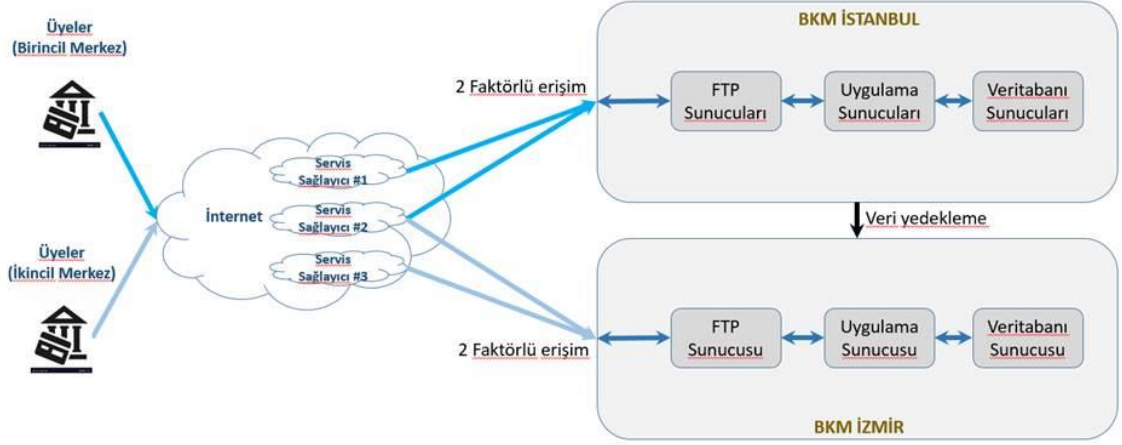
Üyeler
(Birincil Merkez)

Üyeler
(İkincil Merkez)

İnternet

Servis Sağlayıcı #1

Servis Sağlayıcı #2

Servis Sağlayıcı #3

2 Faktörlü erişim

2 Faktörlü erişim

BKM İSTANBUL

FTP Sunucuları

Uygulama Sunucuları

Veritabanı Sunucuları

Veri yedekleme

FTP Sunucusu

Uygulama Sunucusu

Veritabanı Sunucusu

BKM İZMİR